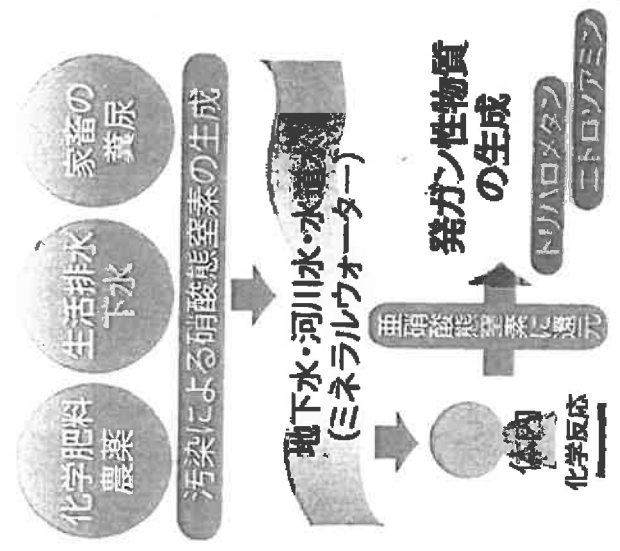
化学肥料
農薬

生活排水
下水

家畜の
糞尿

汚染による硝酸態窒素の生成

地下水・河川水・水道水
(ミネラルウォーター)

体内
化学反応

亜硝酸態窒素に還元

発ガン性物質
の生成

トリハロメタン

ニトロソアミン